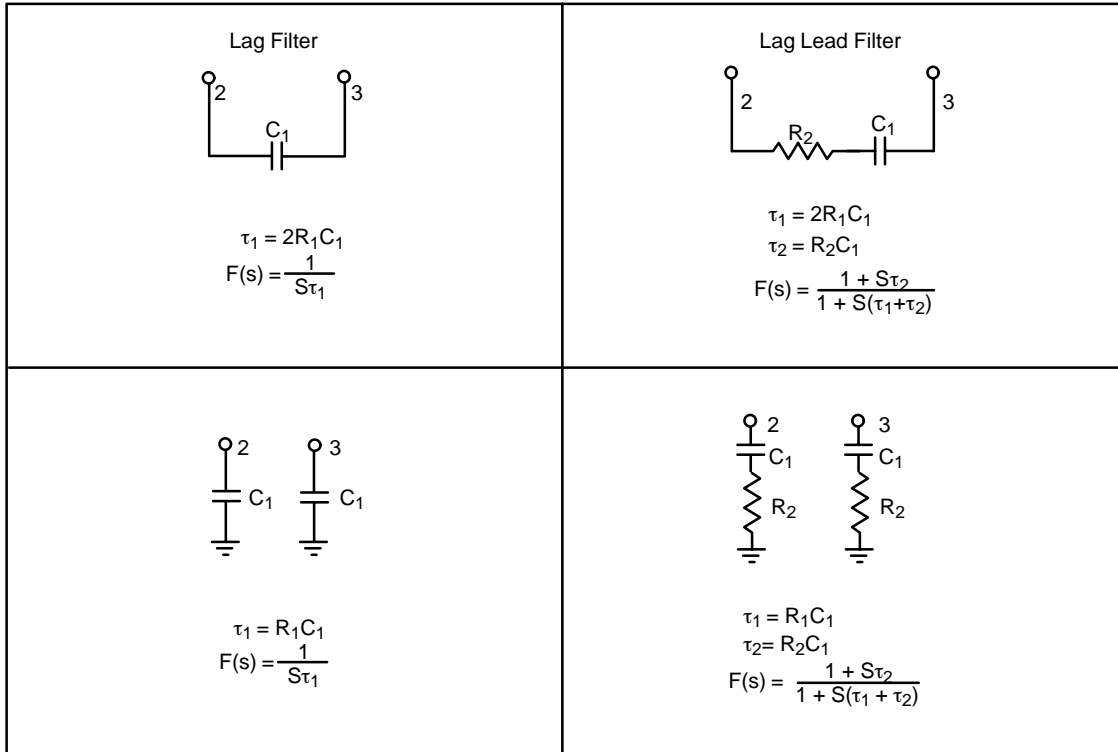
| Lag Filter<br>2 3<br>$C_1$<br>$\tau_1 = 2R_1C_1$<br>$F(s) = \frac{1}{S\tau_1}$ | Lag Lead Filter<br>2 3<br>$R_2$ $C_1$<br>$\tau_1 = 2R_1C_1$<br>$\tau_2 = R_2C_1$<br>$F(s) = \frac{1 + S\tau_2}{1 + S(\tau_1+\tau_2)}$ |
|---|---|
| 2 3<br>$C_1$ $C_1$<br>$\tau_1 = R_1C_1$<br>$F(s) = \frac{1}{S\tau_1}$ | 2 3<br>$C_1$ $C_1$<br>$R_2$ $R_2$<br>$\tau_1 = R_1C_1$<br>$\tau_2 = R_2C_1$<br>$F(s) = \frac{1 + S\tau_2}{1 + S(\tau_1 + \tau_2)}$ |